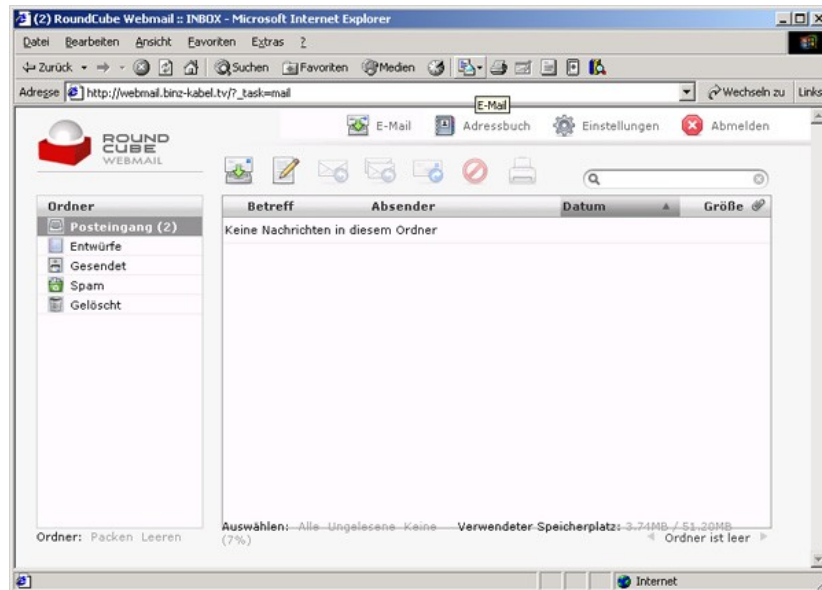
(2) RoundCube Webmail :: INBOX - Microsoft Internet Explorer

Datei Bearbeiten Ansicht Favoriten Extras ?

Zurück Suchen Favoriten Medien

Adresse http://webmail.binz-kabel.tv/?_task=mail Wechseln zu Links

E-Mail

ROUND CUBE WEBMAIL

E-Mail Adressbuch Einstellungen Abmelden

Ordner
Posteingang (2)
Entwürfe
Gesendet
Spam
Gelöscht

| Betreff | Absender | Datum | Größe |
|---|---|---|---|
| Keine Nachrichten in diesem Ordner | | | |

Ordner: Packen Leeren

Auswählen: Alle Ungelesene Keine Verwendeter Speicherplatz: 3.74MB / 51.20MB (7%)

Ordner ist leer

Internet